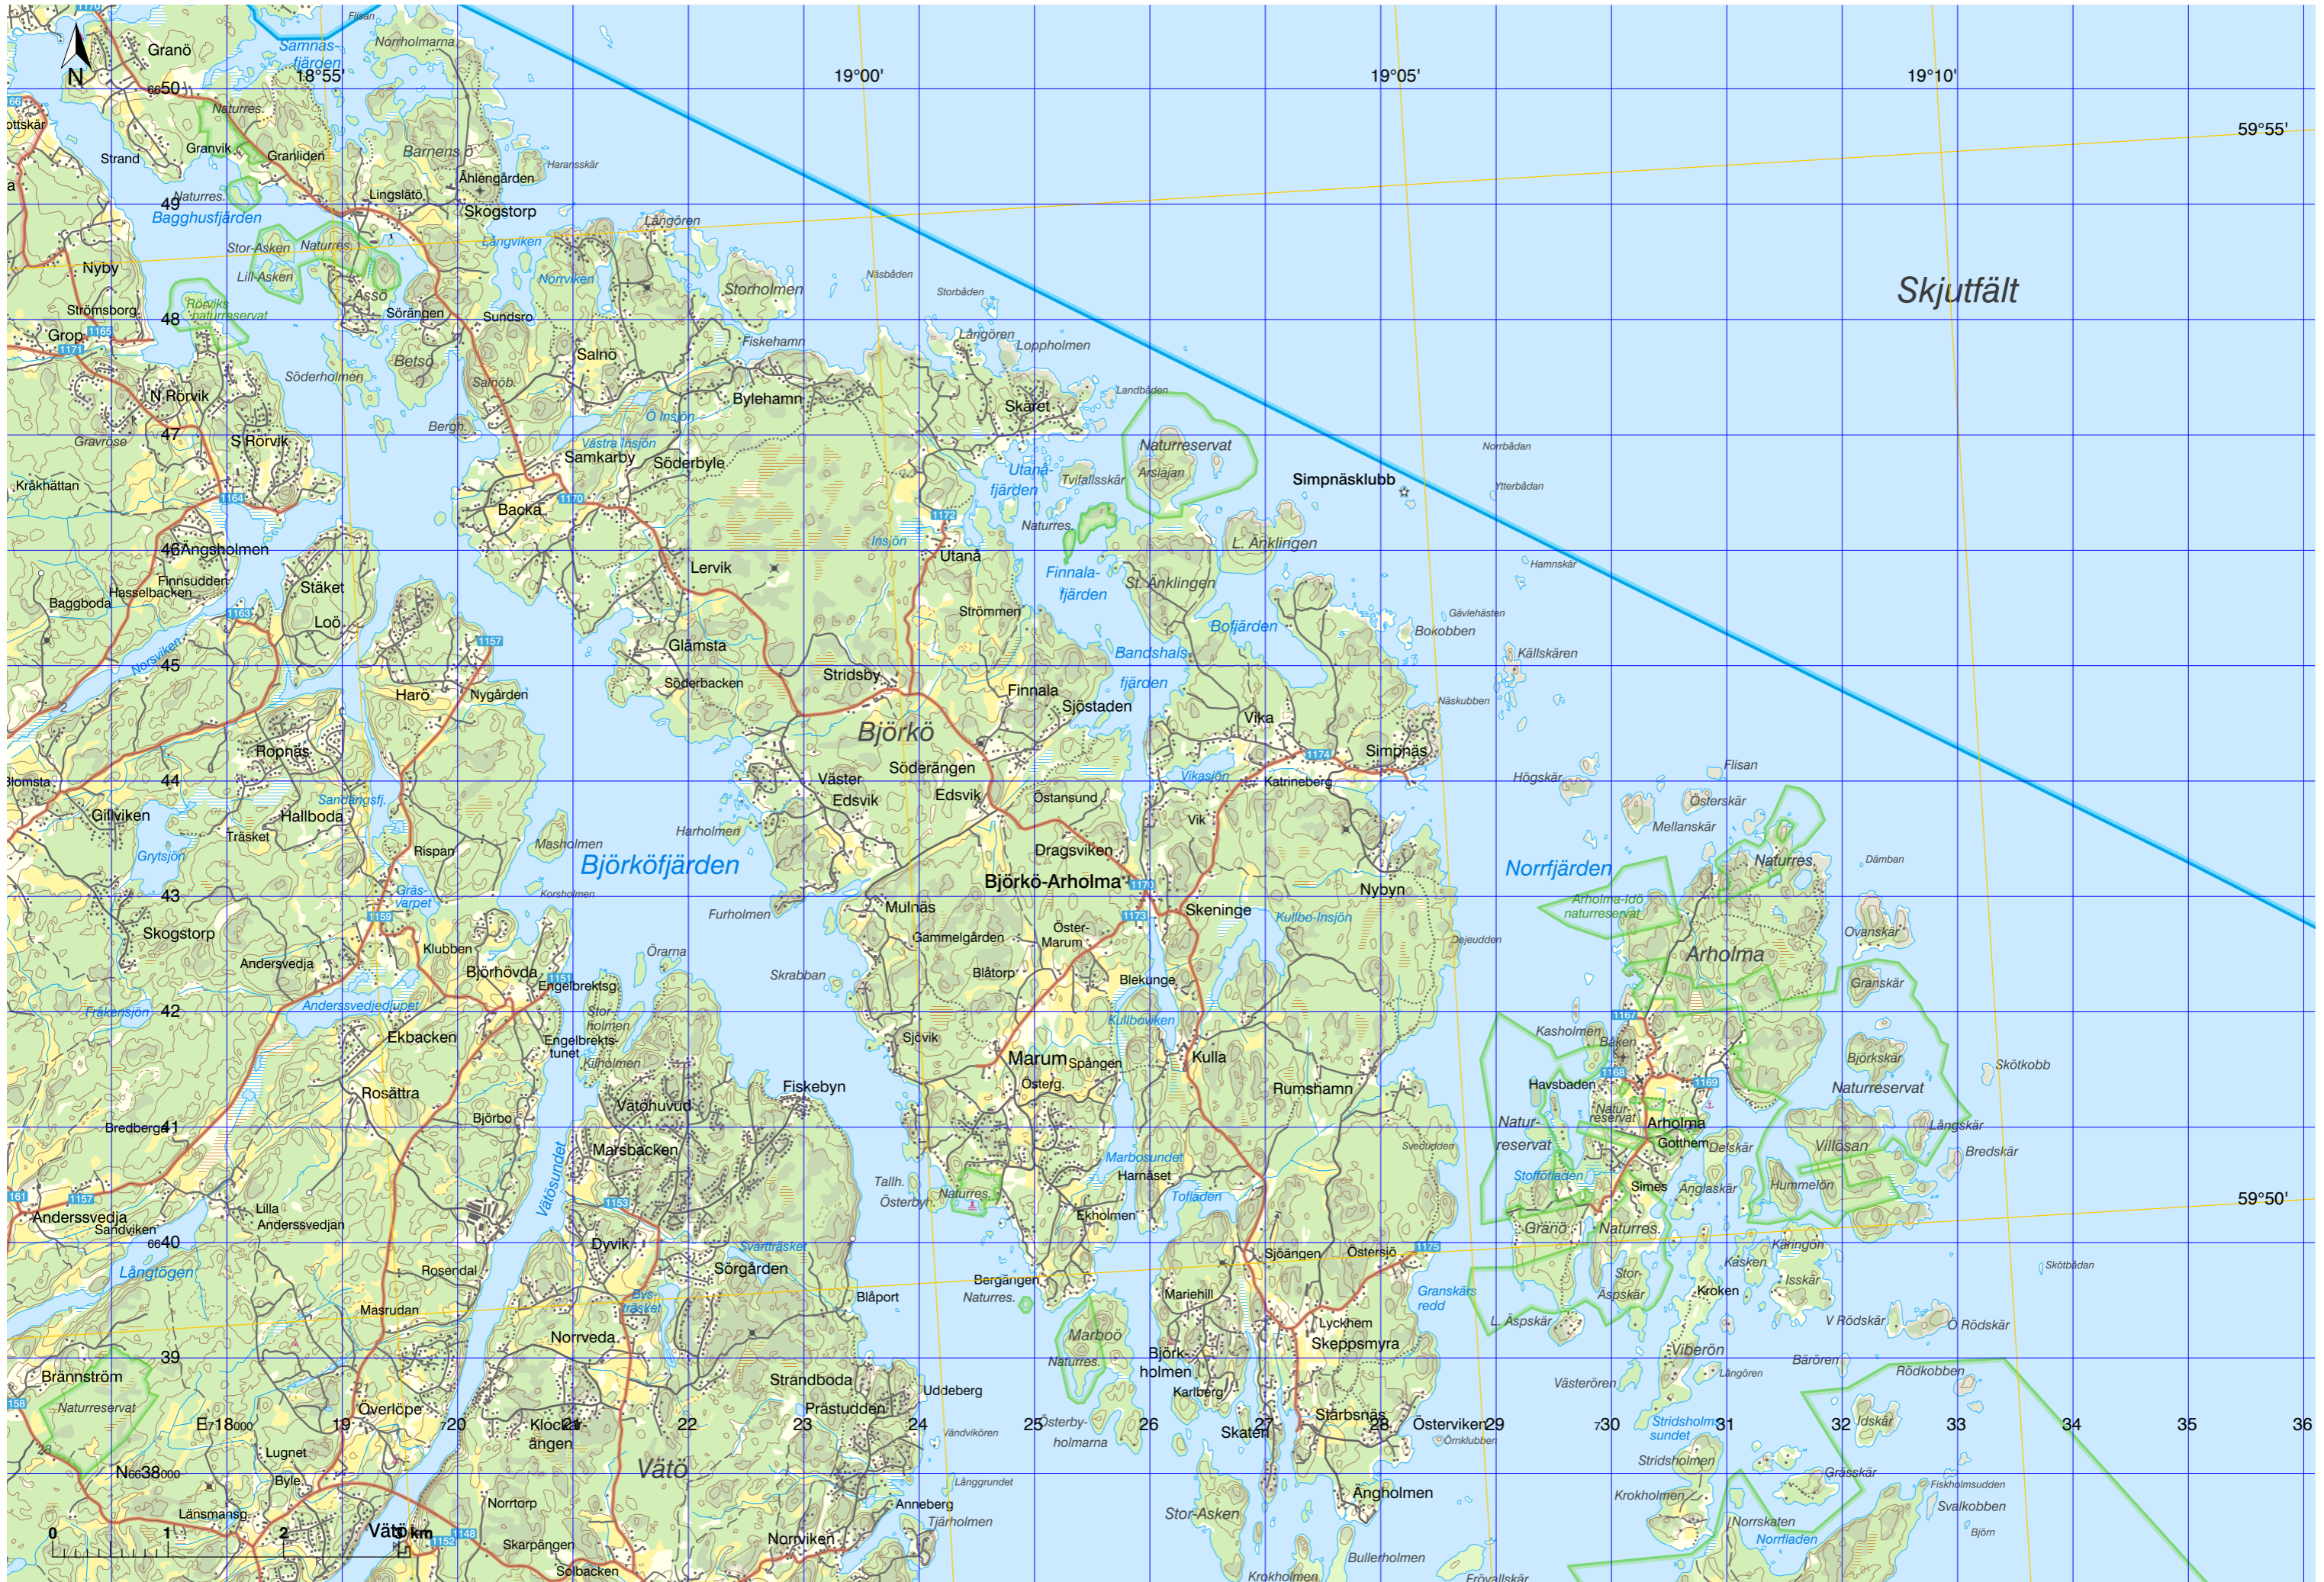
N
Granö
Samnäs-fjärden
Norrholmarna
18°55'
19°00'
19°05'
19°10'
59°55'
6650
Naturres.
Granvik
Granliden
Barnens ö
Ahlengården
Haransskär
Strand
49
Naturres.
Bagghusfjärden
Lingslåto
Skogstorp
Långören
Stor-Asken
Naturres.
Långviken
Lill-Asken
Nyby
Asso
Norrviken
Storholmen
Näsbåden
Storbåden
Skjutfält
Strömsborg
Rörviks naturreservat
48
Sörängen
Sundsro
Grop
Salnö
Fiskehamn
Långören
Loppholmen
Söderholmen
Betsö
Salnöb.
N Rörvik
Bylehamn
Skäret
Landbåden
Ö Insjön
Bergh.
47
Gravrose
S Rörvik
Västra Insjön
Samkarby
Söderbyle
Naturreservat
Arsläjan
Norrbåden
Utanå-fjärden
Tvifallsskär
Simpnäsklubb
Ytterbåden
Kråkhättan
Backa
Naturres.
Insjön
Utanå
L. Änklingen
46
Ängsholmen
Lervik
Finnala-fjärden
Hamnskär
Finnsudden
Hasselbacken
Staket
St. Änklingen
Baggboda
Strömmen
Bofjärden
Gävlehästen
Loo
Bokobben
Norrsviken
Glämsta
Bandshals-fjärden
Källskären
45
Harö
Nygården
Söderbacken
Stridsby
Finnala
Näskubben
Sjöstaden
Björkö
Vika
Ropnäs
Söderängen
Simpnäs
Flisan
Högskär
Blomsta
44
Väster Edsvik
Edsvik
Östansund
Katrineberg
Österskär
Vikasjön
Gillviken
Hallboda
Vik
Sandbrogsfj.
Harholmen
Mellanskär
Träsket
Masholmen
Björköfjärden
Dragsviken
Naturres.
Grytsjön
Rispan
Dämban
Norrfjärden
Björkö-Arholma
Nybyn
Korsholmen
Gräs-varpet
43
Mulnäs
Arholma-Idö naturreservat
Skeninge
Furholmen
Öster-Marum
Kullbo-Insjön
Skogstorp
Gammelgården
Ovanskär
Arholma
Andersvedja
Klubben
Örarna
Dejeudden
Björhövda
Blåtorp
Blekunge
Skrabban
Engelbrektsg.
Granskär
Fräkensjön
42
Anderssvedjeduppet
Stor-holmen
Kullbotten
Kasholmen
Ekbacken
Engelbrekts-tunet
Sjövik
Björkskär
Kolholmen
Marum
Spången
Kulla
Bälsen
Sköttkobb
Österg.
Havsbaden
Rosättra
Fiskebyn
Rumshamn
Naturreservat
Vätöhuvud
Natur-reservat
Natur-reservat
Arholma
Långskär
Björbo
Bredberg
41
Svedjudden
Gotthem
Delskär
Villåsan
Marsbacken
Tallh.
Harnäset
Marbosundet
Bredskär
Vätösundet
Stoffjärden
Simes
Änglaskär
Hummelön
Österby
Naturres.
Tofjärden
59°50'
Lilla Anderssvedjan
Ekholmen
Gränö
Naturres.
Anderssvedja
Sandviken
6640
Dyvik
Svarträsket
Sörgården
Sjöängen
Östersjö
Käringön
Skötbådan
Långtogen
Rosendal
Bergängen
Naturres.
Kasken
Mariehill
Stor-Aspskär
Isskär
Kroken
Masrudan
Bys-träsket
Blåport
Marboö
Granskärs redd
V Rödskär
Ö Rödskär
Norrveda
L. Aspskär
Lyckhem
Skeppsmyra
39
Naturres.
Björk-holmen
Viberön
Bärören
Brännström
Strandboda
Västeröen
Långören
Rödkobben
Naturreservat
Överlöpe
Prästudden
Uddeberg
Karlberg
E 18000
19
20
Klockar-ängen
21
22
23
24
Vändvikören
25
Österby-holmarna
26
Skaten
27
Stärbsnäs
28
Österviken
Örnklubben
29
30
Stridsholm-sundet
31
32
Idskär
33
34
35
36
Lugnet
Vätö
Stridsholmen
Grässkär
N 6638000
Byle
Långgrundet
Ängholmen
Krokholmen
Fiskholmsudden
Svalkobben
Länsmansg.
Norrtorp
Anneberg
Tjärholmen
Stor-Asken
Norrskaten
Norrfladen
Björn
0
1
2
Vätö km
Skarpängen
Norrviken
Bullerholmen
Sölbacken
Krokholmen
Frövallskär